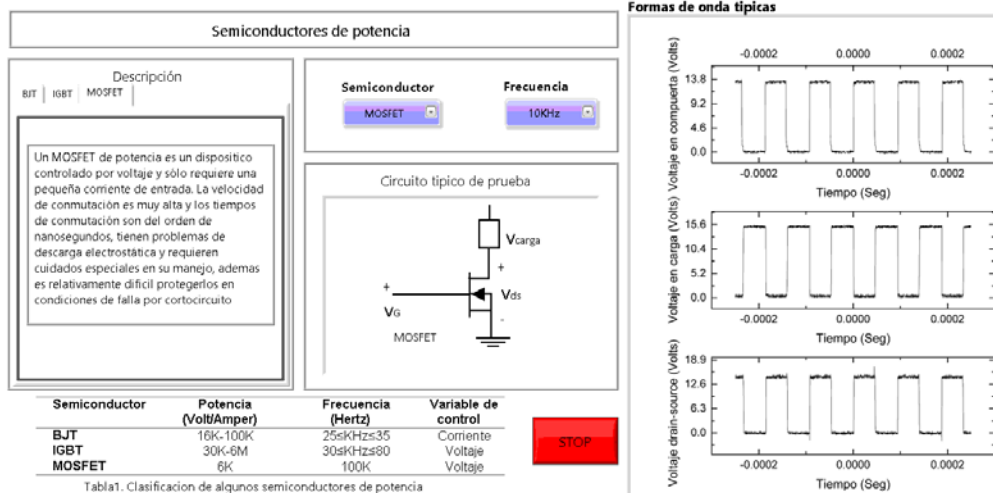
Semiconductores de potencia

Descripción

BJT | IGBT | MOSFET

Un MOSFET de potencia es un dispositico controlado por voltaje y sólo requiere una pequeña corriente de entrada. La velocidad de conmutación es muy alta y los tiempos de conmutación son del orden de nanosegundos, tienen problemas de descarga electrostática y requieren cuidados especiales en su manejo, ademas es relativamente dificil protegerlos en condiciones de falla por cortocircuito

Semiconductor
MOSFET

Frecuencia
10KHz

Circuito típico de prueba

$V_{carga}$
+
+
$V_G$
$V_{ds}$
-
MOSFET

| Semiconductor | Potencia (Volt/Amper) | Frecuencia (Hertz) | Variable de control |
|---|---|---|---|
| BJT | 16K-100K | 25≤KHz≤35 | Corriente |
| IGBT | 30K-6M | 30≤KHz≤80 | Voltaje |
| MOSFET | 6K | 100K | Voltaje |

Tabla1. Clasificacion de algunos semiconductores de potencia

STOP

Formas de onda tipicas

-0.0002 0.0000 0.0002
13.8
9.2
4.6
0.0
Voltaje en compuerta (Volts)
-0.0002 0.0000 0.0002
Tiempo (Seg)

15.6
10.4
5.2
0.0
Voltaje en carga (Volts)
-0.0002 0.0000 0.0002
Tiempo (Seg)

18.9
12.6
6.3
0.0
Voltaje drain-source (Volts)
-0.0002 0.0000 0.0002
Tiempo (Seg)